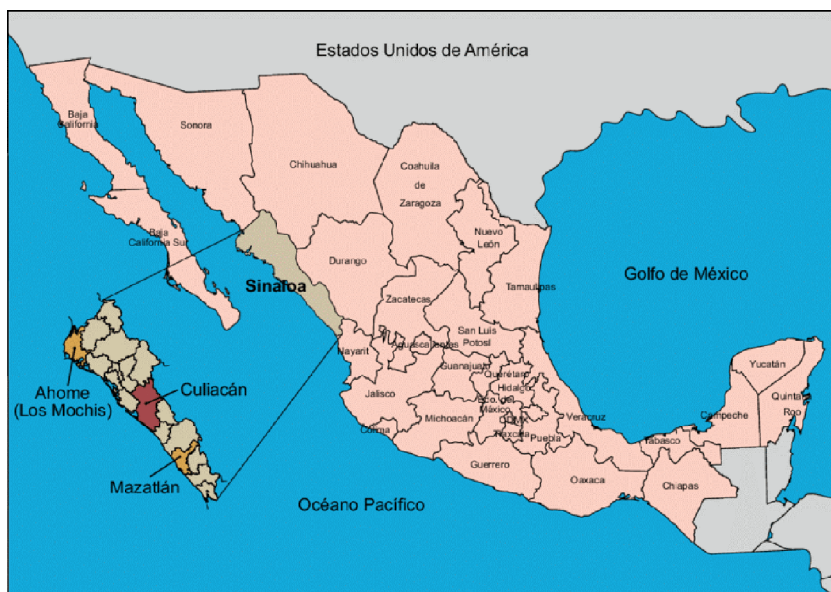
Estados Unidos de América

Baja California

Sonora

Chihuahua

Coahuila de Zaragoza

Baja California Sur

Nuevo León

Durango

Sinaloa

Golfo de México

Tamaulipas

Zacatecas

San Luis Potosí

Nayarit

Aguascalientes

Guanajuato

Querétaro

Hidalgo

Yucatán

Quintana Roo

Jalisco

Edo. de México

D.F.

Tlaxcala

Veracruz

Campeche

Michoacán

Puebla

Tabasco

Colima

Morelos

Guerrero

Oaxaca

Chiapas

Ahome (Los Mochis)

Culiacán

Mazatlán

Océano Pacífico